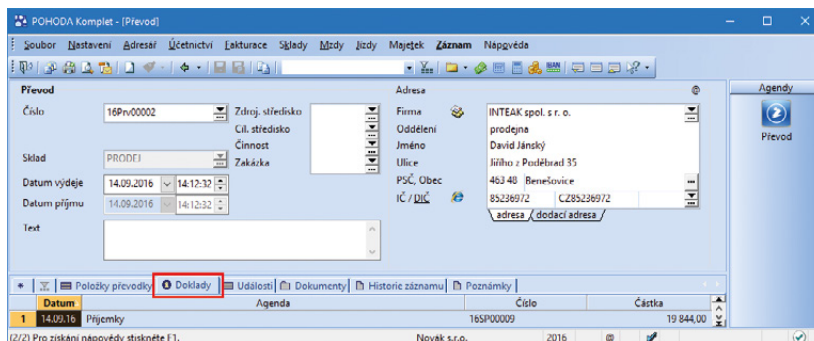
POHODA Komplet - [Převod]

Soubor Nastavení Adresář Účetnictví Fakturace Sklady Mzdy Jízdy Majetek Záznam Nápověda

Agendy

Převod

Převod

Číslo 16Prv00002

Zdroj. středisko

Cíl. středisko

Činnost

Zakázka

Sklad PRODEJ

Datum výdeje 14.09.2016 14:12:32

Datum příjmu 14.09.2016 14:12:32

Text

Adresa

Firma INTEAK spol. s r. o.

Oddělení prodejna

Jméno David Jánský

Ulice Jiřího z Poděbrad 35

PSČ, Obec 463 48 Beneśovice

IČ / DIČ 85236972 CZ85236972

adresa dodací adresa

Položky převodky Doklady Události Dokumenty Historie záznamu Poznámky

| Datum | Agenda | Číslo | Částka |
|---|---|---|---|
| 1 14.09.16 | Příjemky | 16SP00009 | 19 844,00 |

(2/2) Pro získání nápovědy stiskněte F1. Novák s.r.o. 2016